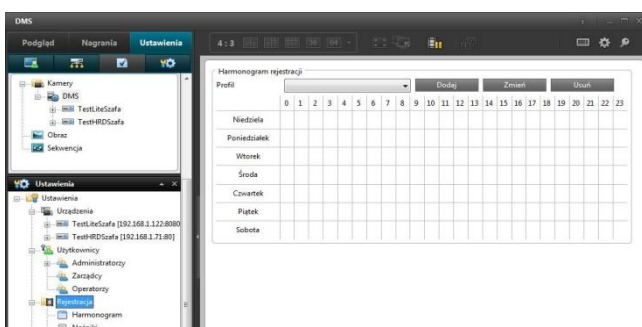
DMS

Podgląd Nagrania Ustawienia

4:3

Kamery
DMS
TestLiteSzafa
TestHRDSzafa
Obraz
Sekwencja

Ustawienia
Ustawienia
Urządzenia
TestLiteSzafa [192.168.1.122:8080
TestHRDSzafa [192.168.1.71:80]
Użytkownicy
Administratorzy
Zarządcy
Operatorzy
Rejestracja
Harmonogram
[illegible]

Harmonogram rejestracji
Profil
Dodaj Zmień Usuń

| | 0 | 1 | 2 | 3 | 4 | 5 | 6 | 7 | 8 | 9 | 10 | 11 | 12 | 13 | 14 | 15 | 16 | 17 | 18 | 19 | 20 | 21 | 22 | 23 |
|---|---|---|---|---|---|---|---|---|---|---|---|---|---|---|---|---|---|---|---|---|---|---|---|---|
| Niedziela | | | | | | | | | | | | | | | | | | | | | | | | |
| Poniedziałek | | | | | | | | | | | | | | | | | | | | | | | | |
| Wtorek | | | | | | | | | | | | | | | | | | | | | | | | |
| Środa | | | | | | | | | | | | | | | | | | | | | | | | |
| Czwartek | | | | | | | | | | | | | | | | | | | | | | | | |
| Piątek | | | | | | | | | | | | | | | | | | | | | | | | |
| Sobota | | | | | | | | | | | | | | | | | | | | | | | | |